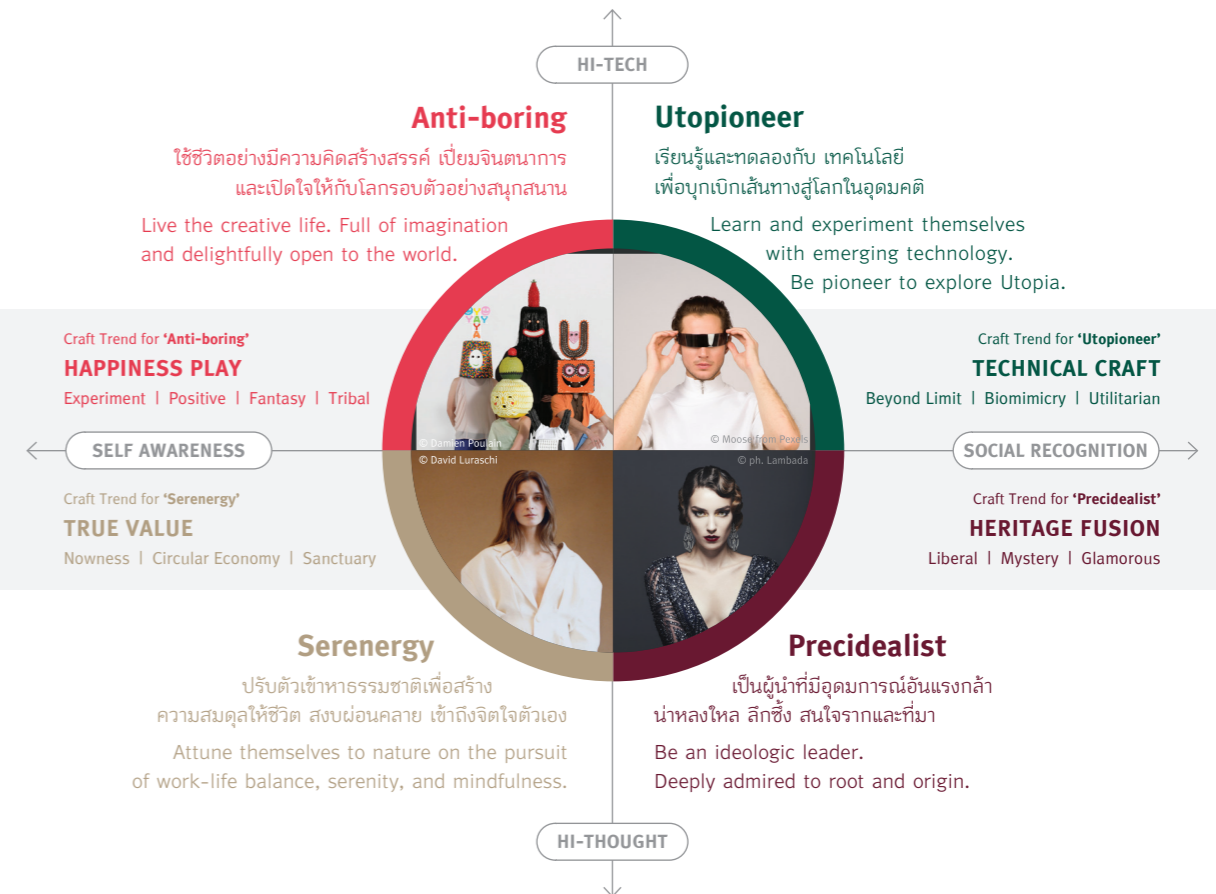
HI-TECH

Anti-boring

ใช้ชีวิตอย่างมีความคิดสร้างสรรค์ เปี่ยมจินตนาการ และเปิดใจให้กับโลกรอบตัวอย่างสนุกสนาน

Live the creative life. Full of imagination and delightfully open to the world.

Utopioneer

เรียนรู้และทดลองกับ เทคโนโลยี เพื่อบุกเบิกเส้นทางสู่โลกในอุดมคติ

Learn and experiment themselves with emerging technology. Be pioneer to explore Utopia.

Craft Trend for 'Anti-boring'
HAPPINESS PLAY
Experiment | Positive | Fantasy | Tribal

Craft Trend for 'Utopioneer'
TECHNICAL CRAFT
Beyond Limit | Biomimicry | Utilitarian

SELF AWARENESS

© Damien Poulain

© Moose from Pexels

SOCIAL RECOGNITION

© David Luraschi

© ph. Lambada

Craft Trend for 'Serenergy'
TRUE VALUE
Nowness | Circular Economy | Sanctuary

Craft Trend for 'Precidealist'
HERITAGE FUSION
Liberal | Mystery | Glamorous

Serenergy

ปรับตัวเข้าหาธรรมชาติเพื่อสร้าง ความสมดุลให้ชีวิต สงบผ่อนคลาย เข้าถึงจิตใจตัวเอง

Attune themselves to nature on the pursuit of work-life balance, serenity, and mindfulness.

Precidealist

เป็นผู้นำที่มีอุดมการณ์อันแรงกล้า น่าหลงใหล ลึกซึ้ง สนใจรากและที่มา

Be an ideologic leader. Deeply admired to root and origin.

HI-THOUGHT